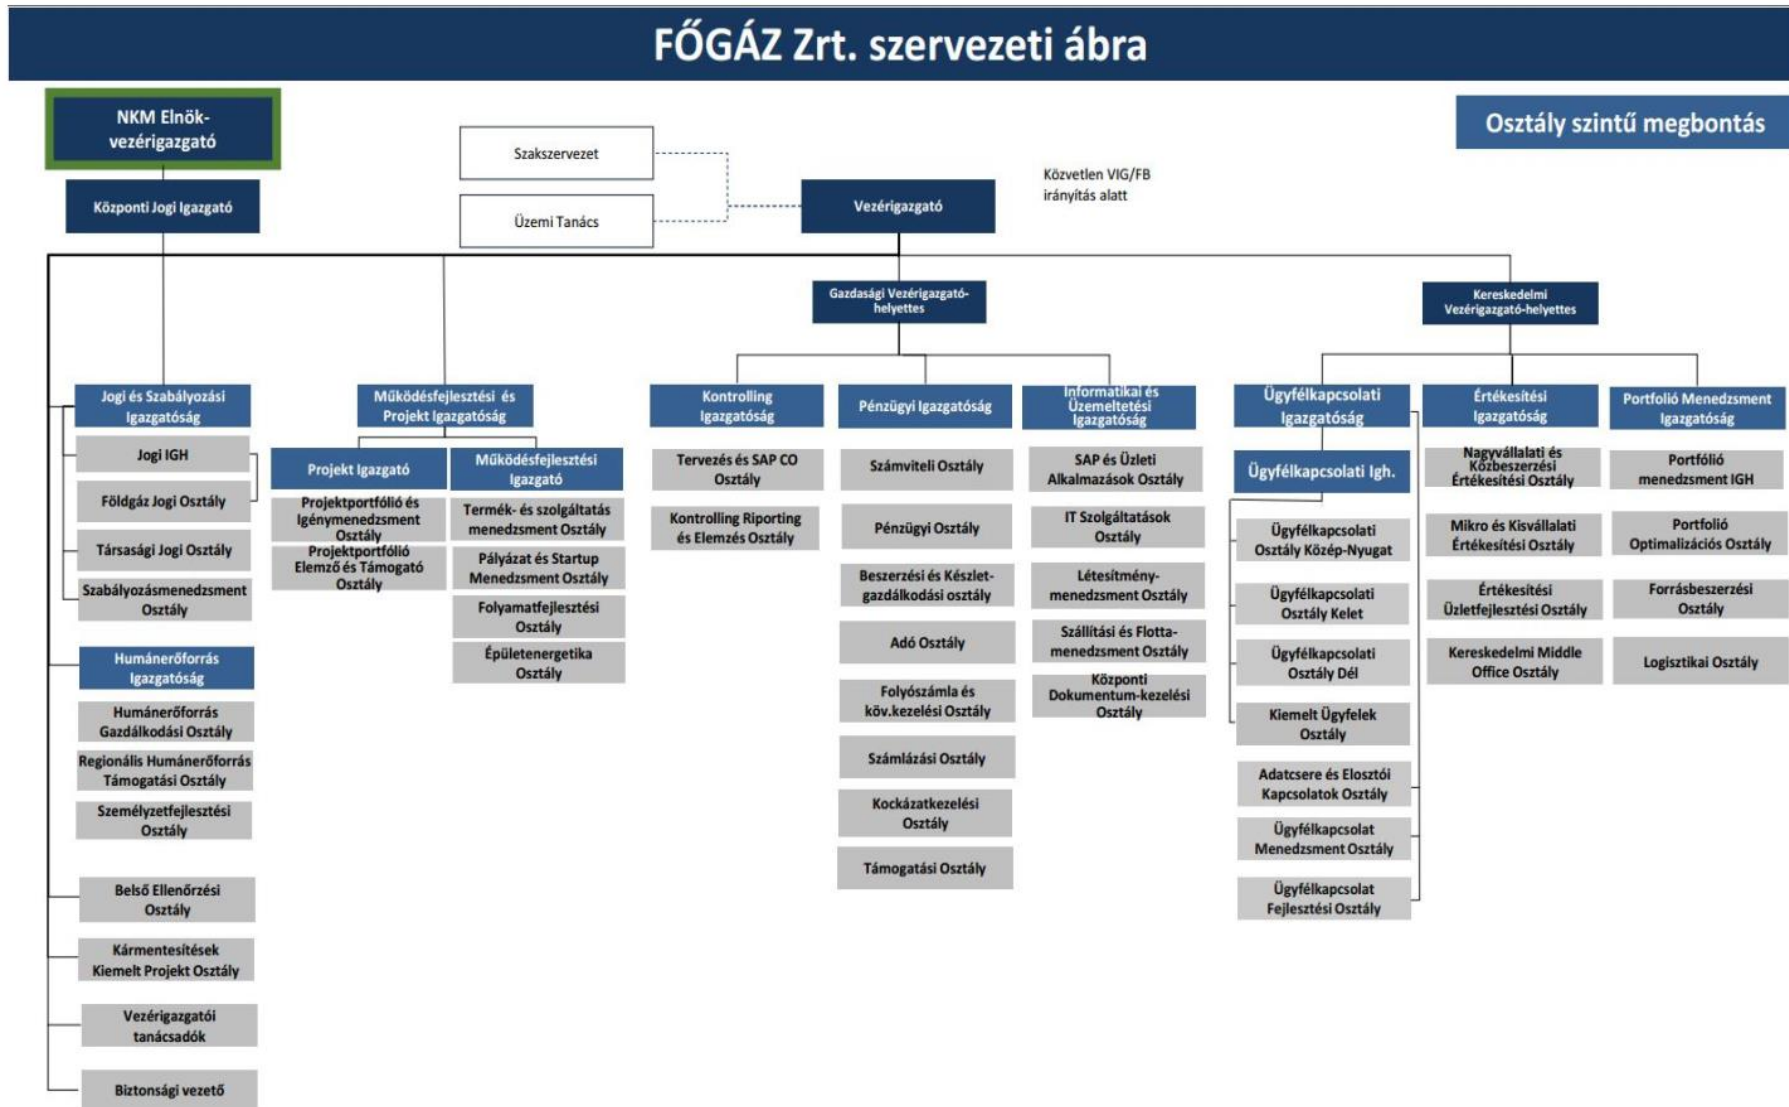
FŐGÁZ Zrt. szervezeti ábra

NKM Elnök-vezérigazgató

Központi Jogi Igazgató

Szakszervezet

Üzemi Tanács

Vezérigazgató

Közvetlen VIG/FB irányítás alatt

Osztály szintű megbontás

Gazdasági Vezérigazgató-helyettes

Kereskedelmi Vezérigazgató-helyettes

Jogi és Szabályozási Igazgatóság

Jogi IGH

Földgáz Jogi Osztály

Társasági Jogi Osztály

Szabályozásmenedzsment Osztály

Humánerőforrás Igazgatóság

Humánerőforrás Gazdálkodási Osztály

Regionális Humánerőforrás Támogatási Osztály

Személyzetfejlesztési Osztály

Belső Ellenőrzési Osztály

Kármentesítések Kiemelt Projekt Osztály

Vezérigazgatói tanácsadók

Biztonsági vezető

Működésfejlesztési és Projekt Igazgatóság

Projekt Igazgató

Projektportfólió és Igénymenedzsment Osztály

Projektportfólió Elemző és Támogató Osztály

Működésfejlesztési Igazgató

Termék- és szolgáltatás menedzsment Osztály

Pályázat és Startup Menedzsment Osztály

Folyamatfejlesztési Osztály

Épületenergetika Osztály

Kontrolling Igazgatóság

Tervezés és SAP CO Osztály

Kontrolling Riporting és Elemzés Osztály

Pénzügyi Igazgatóság

Számviteli Osztály

Pénzügyi Osztály

Beszerzési és Készlet-gazdálkodási osztály

Adó Osztály

Folyószámla és köv.kezelési Osztály

Számlázási Osztály

Kockázatkezelési Osztály

Támogatási Osztály

Informatikai és Üzemeltetési Igazgatóság

SAP és Üzleti Alkalmazások Osztály

IT Szolgáltatások Osztály

Létesítmény-menedzsment Osztály

Szállítási és Flotta-menedzsment Osztály

Központi Dokumentum-kezelési Osztály

Ügyfélkapcsolati Igazgatóság

Ügyfélkapcsolati Igh.

Ügyfélkapcsolati Osztály Közép-Nyugat

Ügyfélkapcsolati Osztály Kelet

Ügyfélkapcsolati Osztály Dél

Kiemelt Ügyfelek Osztály

Adatcsere és Elosztói Kapcsolatok Osztály

Ügyfélkapcsolat Menedzsment Osztály

Ügyfélkapcsolat Fejlesztési Osztály

Értékesítési Igazgatóság

Nagyvállalati és Közbeszerzési Értékesítési Osztály

Mikro és Kisvállalati Értékesítési Osztály

Értékesítési Üzletfejlesztési Osztály

Kereskedelmi Middle Office Osztály

Portfolió Menedzsment Igazgatóság

Portfólió menedzsment IGH

Portfolió Optimalizációs Osztály

Forrásbeszerzési Osztály

Logisztikai Osztály